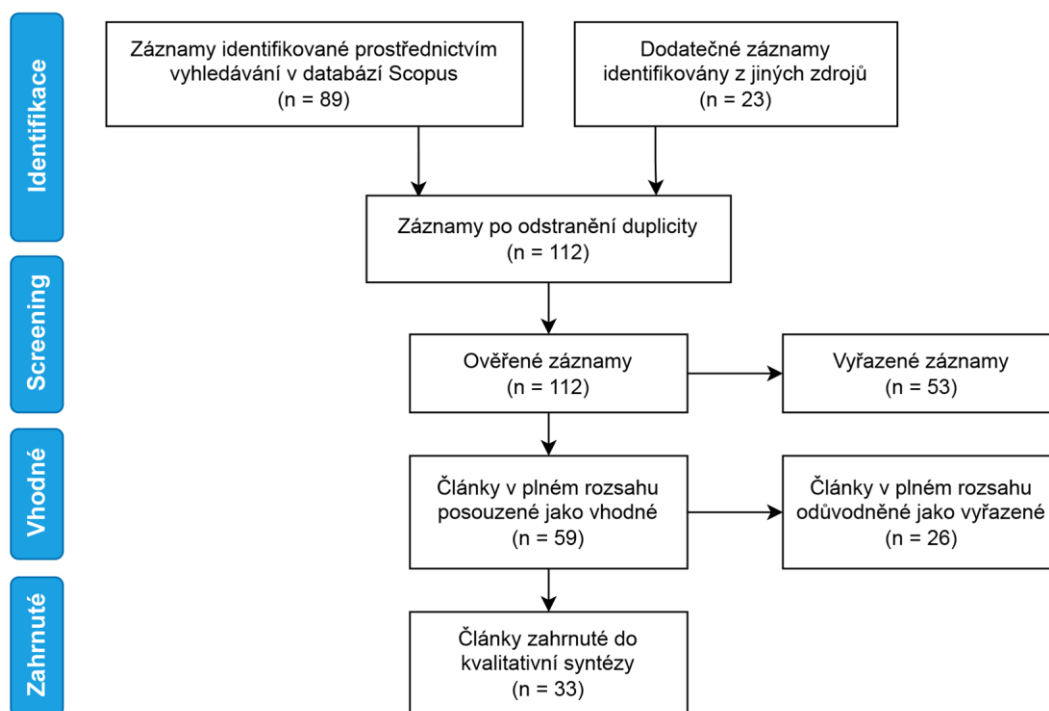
Identifikace

Záznamy identifikované prostřednictvím vyhledávání v databází Scopus (n = 89)

Dodatečné záznamy identifikovány z jiných zdrojů (n = 23)

Záznamy po odstranění duplicity (n = 112)

Screening

Ověřené záznamy (n = 112)

Vyřazené záznamy (n = 53)

Vhodné

Články v plném rozsahu posouzené jako vhodné (n = 59)

Články v plném rozsahu odůvodněné jako vyřazené (n = 26)

Zahrnuté

Články zahrnuté do kvalitativní syntézy (n = 33)